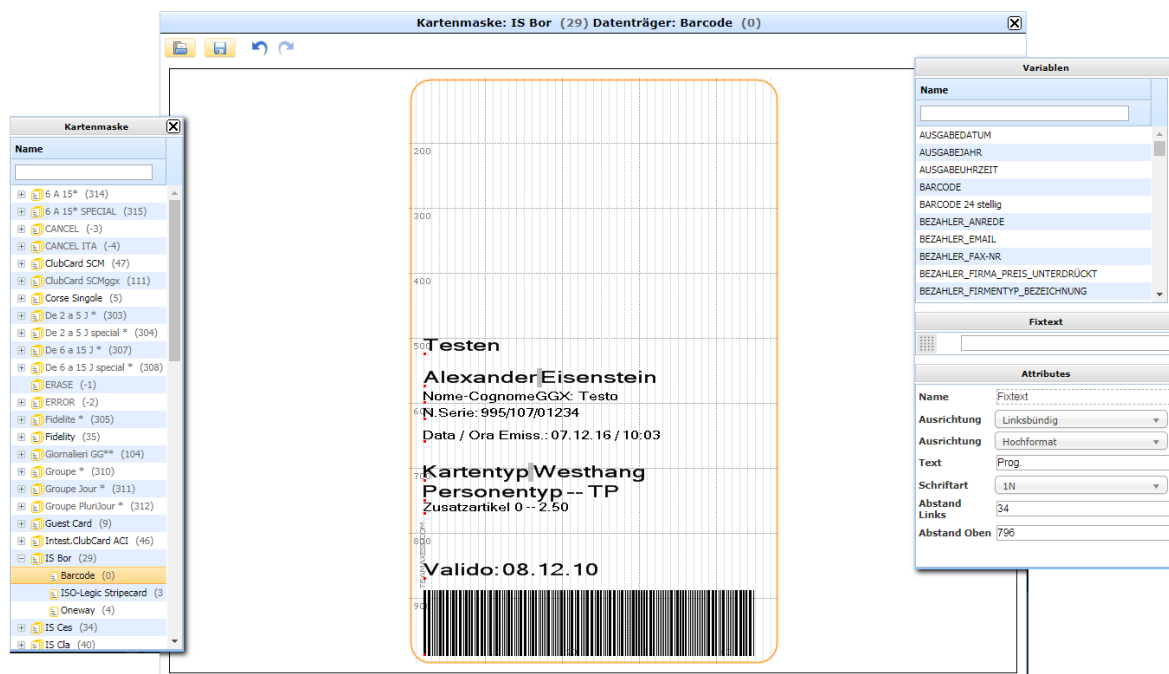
Kartenmaske: IS Bor (29) Datenträger: Barcode (0)

Kartenmaske

Name

6 A 15* (314)
6 A 15* SPECIAL (315)
CANCEL (-3)
CANCEL ITA (-4)
ClubCard SCM (47)
ClubCard SCMggx (111)
Corse Singole (5)
De 2 a 5 J * (303)
De 2 a 5 J special * (304)
De 6 a 15 J * (307)
De 6 a 15 J special * (308)
ERASE (-1)
ERROR (-2)
Fidelite * (305)
Fidelity (35)
Giornalieri GG** (104)
Groupe * (310)
Groupe Jour * (311)
Groupe PluriJour * (312)
Guest Card (9)
Intest.ClubCard ACI (46)
IS Bor (29)
Barcode (0)
ISO-Legic Stripecard (3
Oneway (4)
IS Ces (34)
IS Cla (40)

200
300
400
500
600
700
800
900

Testen
Alexander Eisenstein
Nome-CognomeGGX: Testo
N.Serie: 995/107/01234
Data / Ora Emiss.: 07.12.16 / 10:03
Kartentyp Westhang
Personentyp -- TP
Zusatzartikel 0 -- 2.50
Valido: 08.12.10

Variablen

Name

AUSGABEDATUM
AUSGABEJAHR
AUSGABEUHRZEIT
BARCODE
BARCODE 24 stellig
BEZAHLER_ANREDE
BEZAHLER_EMAIL
BEZAHLER_FAX-NR
BEZAHLER_FIRMA_PREIS_UNTERDRÜCKT
BEZAHLER_FIRMENTYP_BEZEICHNUNG

Fixtext

Attributes

| Name | Fixtext |
|---|---|
| Ausrichtung | Linksbündig |
| Ausrichtung | Hochformat |
| Text | Prog. |
| Schriftart | 1N |
| Abstand Links | 34 |
| Abstand Oben | 796 |